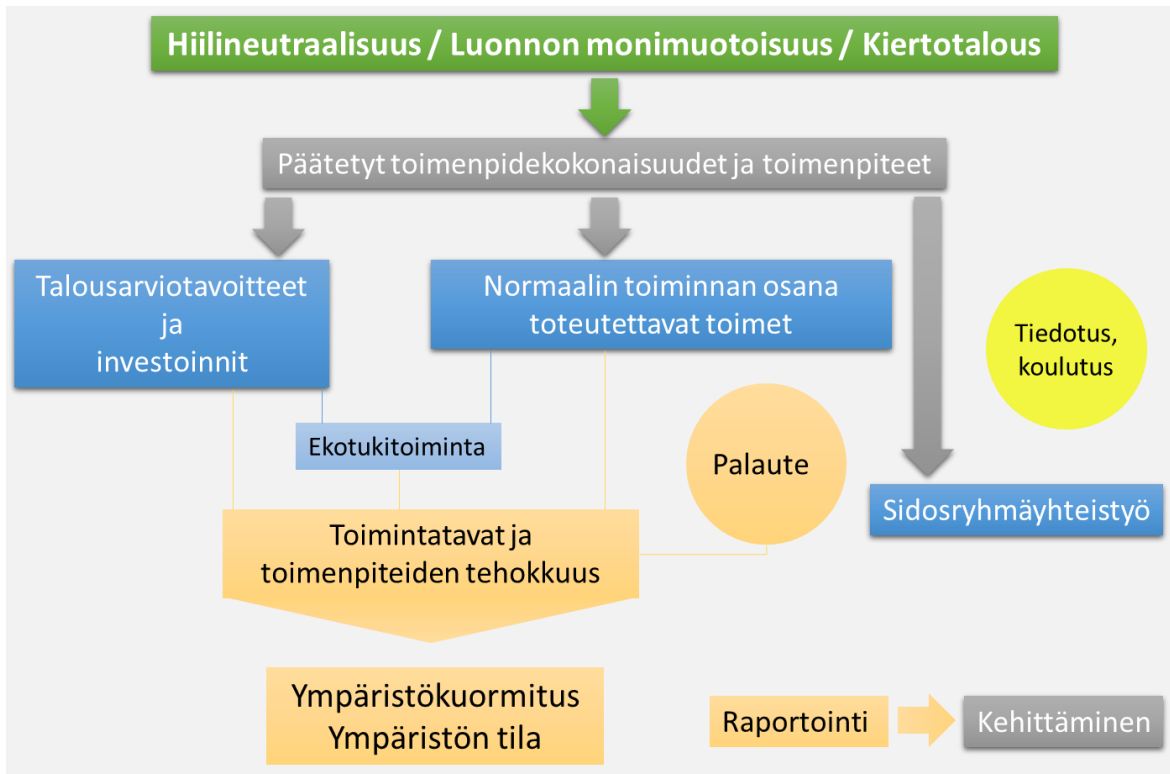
Hiilineutraalisuus / Luonnon monimuotoisuus / Kiertotalous

Päätetyt toimenpidekokonaisuudet ja toimenpiteet

Talousarviotavoitteet ja investoinnit

Normaalin toiminnan osana toteutettavat toimet

Tiedotus, koulutus

Ekotukitoiminta

Palaute

Sidosryhmäyhteistyö

Toimintatavat ja toimenpiteiden tehokkuus

Ympäristökuormitus
Ympäristön tila

Raportointi

Kehittäminen